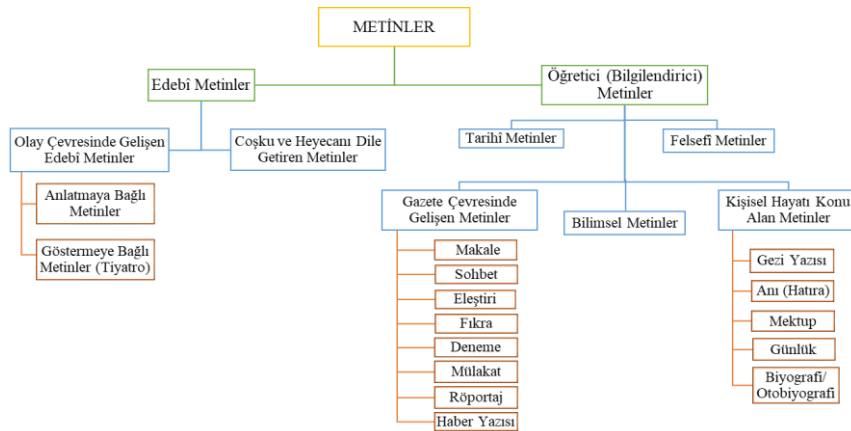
METİNLER

Edebî Metinler

Öğretici (Bilgilendirici) Metinler

Olay Çevresinde Gelişen Edebî Metinler

Coşku ve Heyecanı Dile Getiren Metinler

Anlatmaya Bağlı Metinler

Göstermeye Bağlı Metinler (Tiyatro)

Tarihî Metinler

Felsefî Metinler

Gazete Çevresinde Gelişen Metinler

Bilimsel Metinler

Kişisel Hayatı Konu Alan Metinler

Makale

Sohbet

Eleştiri

Fıkra

Deneme

Mülakat

Röportaj

Haber Yazısı

Gezi Yazısı

Anı (Hatıra)

Mektup

Günlük

Biyografi/ Otobiyografi